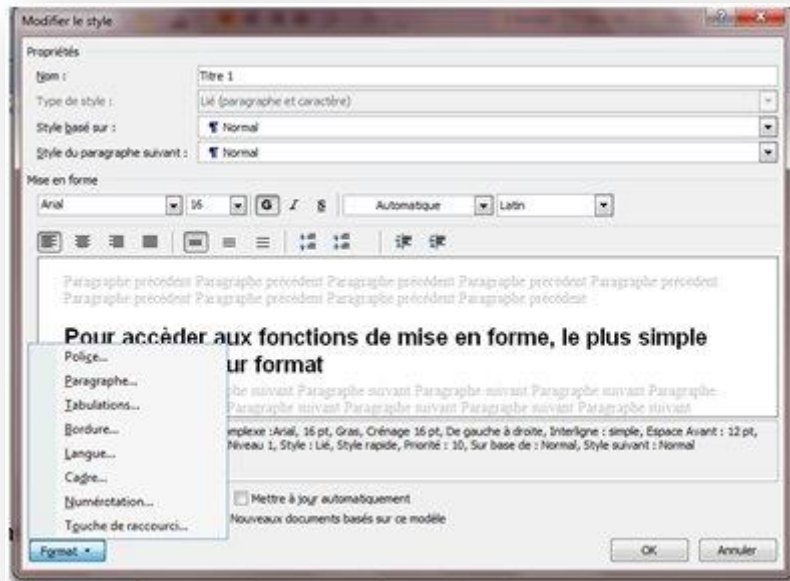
Modifier le style

Propriétés

Nom : Titre 1

Type de style : Lié (paragraphe et caractère)

Style basé sur : Normal

Style du paragraphe suivant : Normal

Mise en forme

Arial 16 G I S Automatique Latin

Paragraphe précédent Paragraphe précédent Paragraphe précédent Paragraphe précédent Paragraphe précédent Paragraphe précédent Paragraphe précédent Paragraphe précédent Paragraphe précédent

Pour accéder aux fonctions de mise en forme, le plus simple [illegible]ur format

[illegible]phe suivant Paragraphe suivant Paragraphe suivant Paragraphe suivant Paragraphe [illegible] Paragraphe suivant Paragraphe suivant Paragraphe suivant Paragraphe suivant

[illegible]mplexe :Arial, 16 pt, Gras, Crénage 16 pt, De gauche à droite, Interligne : simple, Espace Avant : 12 pt, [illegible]Niveau 1, Style : Lié, Style rapide, Priorité : 10, Sur base de : Normal, Style suivant : Normal

Police...
Paragraphe...
Tabulations...
Bordure...
Langue...
Cadre...
Numérotation...
Touche de raccourci...

Mettre à jour automatiquement

Nouveaux documents basés sur ce modèle

Format

OK Annuler